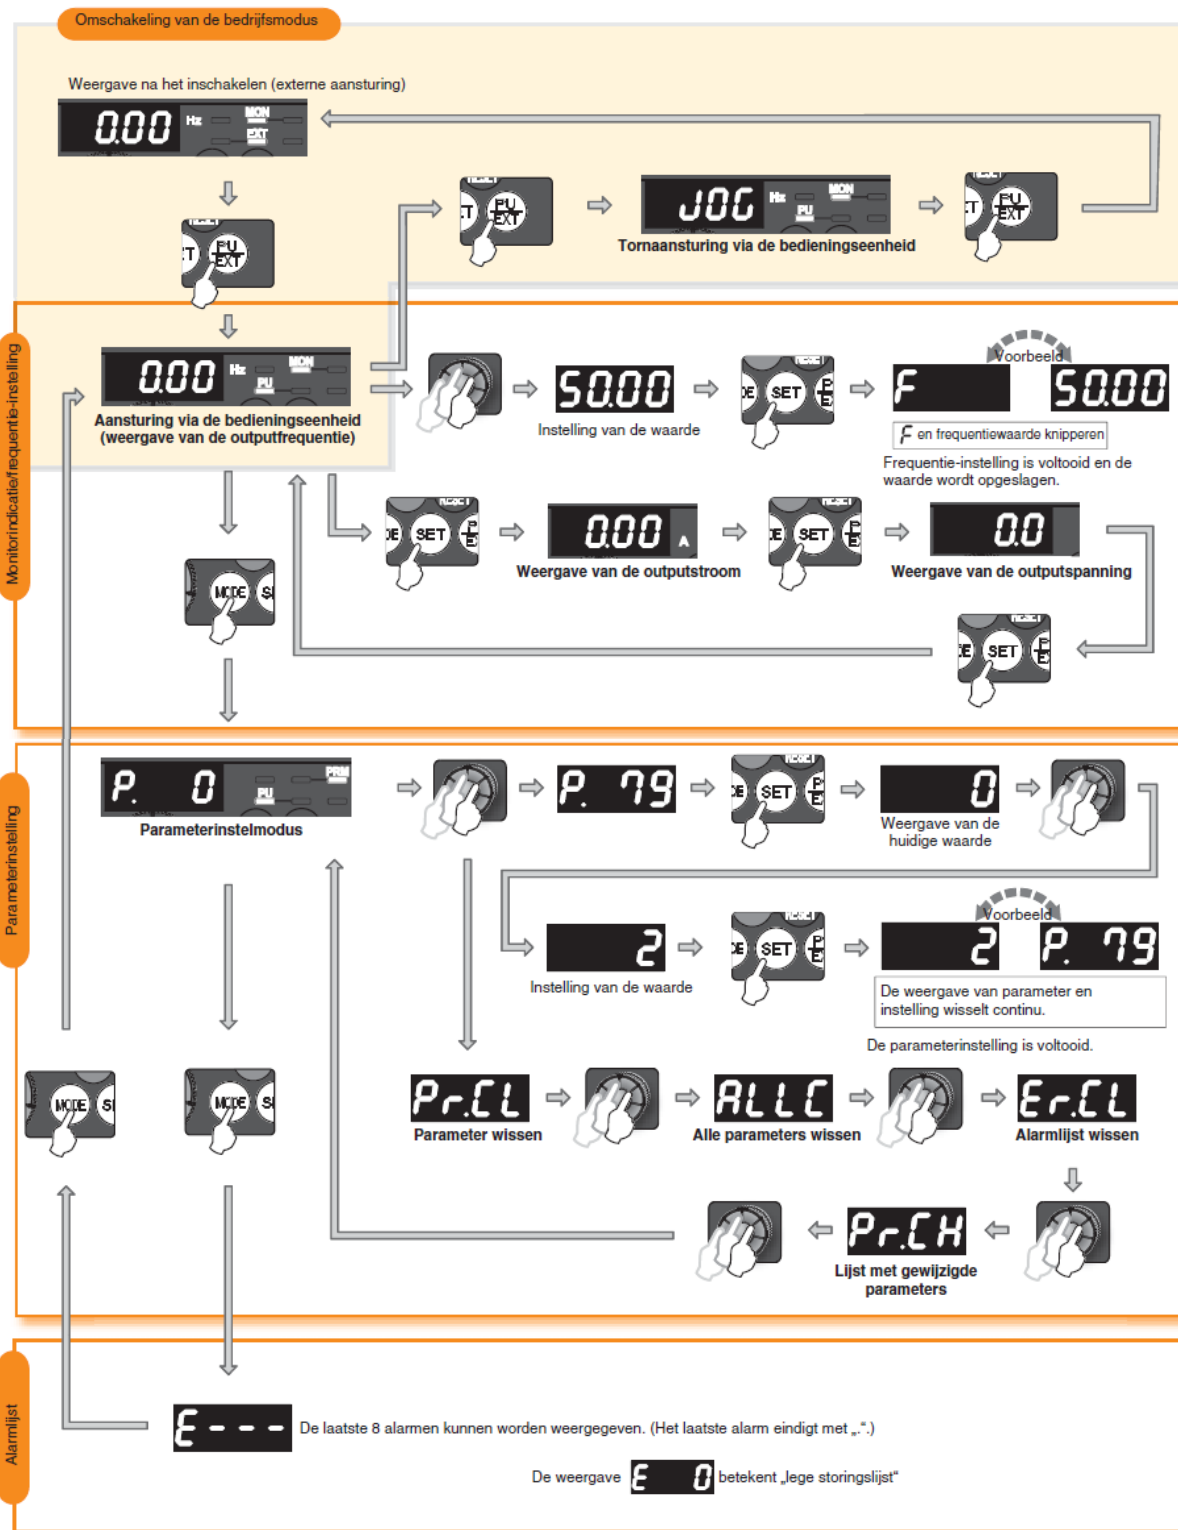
Omschakeling van de bedrijfsmodus

Weergave na het inschakelen (externe aansturing)

0.00 Hz MON EXT

PU EXT

PU EXT

JOG Hz MON PU

Tornaansturing via de bedieningseenheid

PU EXT

Monitorindicatie/frequentie-instelling

0.00 Hz MON PU

Aansturing via de bedieningseenheid (weergave van de outputfrequentie)

50.00

Instelling van de waarde

SET

Voorbeeld

F 50.00

F en frequentiewaarde knipperen

Frequentie-instelling is voltooid en de waarde wordt opgeslagen.

SET

0.00 A

Weergave van de outputstroom

SET

0.0

Weergave van de outputspanning

MODE

SET

Parameterinstelling

P. 0 PRM PU

Parameterinstelmodus

P. 79

SET

0

Weergave van de huidige waarde

2

Instelling van de waarde

SET

Voorbeeld

2 P. 79

De weergave van parameter en instelling wisselt continu.

De parameterinstelling is voltooid.

MODE

MODE

Pr.CL

Parameter wissen

ALLC

Alle parameters wissen

Er.CL

Alarmlijst wissen

Pr.CH

Lijst met gewijzigde parameters

Alarmlijst

E - - -

De laatste 8 alarmen kunnen worden weergegeven. (Het laatste alarm eindigt met „.".)

De weergave E 0 betekent „lege storingslijst"